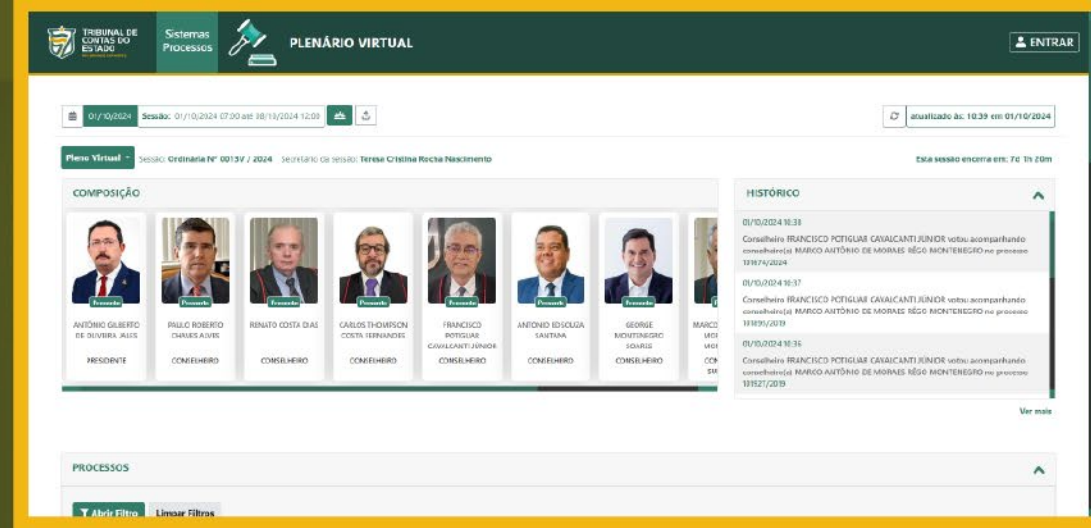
TRIBUNAL DE CONTAS DO ESTADO

Sistemas Processos

PLENÁRIO VIRTUAL

ENTRAR

01/10/2024 Sessão: 01/10/2024 07:00 até 08/10/2024 12:00

atualizado às: 10:39 em 01/10/2024

Pleno Virtual Sessão: Ordinária Nº 0015V / 2024 Secretário da sessão: Terese Cristina Rocha Nascimento

Esta sessão encerra em: 7d 1h 20m

COMPOSIÇÃO

Presente
ANTÔNIO GILBERTO DE OLIVEIRA JALES
PRESIDENTE

Presente
PAULO ROBERTO CHAVES ALVES
CONSELHEIRO

RENATO COSTA DIAS
CONSELHEIRO

Presente
CARLOS THOMPSON COSTA FERNANDES
CONSELHEIRO

Presente
FRANCISCO POTIGUAR CAVALCANTI JÚNIOR
CONSELHEIRO

Presente
ANTONIO EDSOUZA SANTANA
CONSELHEIRO

Presente
GEORGE MONTENEGRO SOARES
CONSELHEIRO

MARCO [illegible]
CON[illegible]

HISTÓRICO

01/10/2024 10:38
Conselheiro FRANCISCO POTIGUAR CAVALCANTI JÚNIOR votou acompanhando conselheiro(a) MARCO ANTÔNIO DE MORAES RÊGO MONTENEGRO no processo 101674/2024

01/10/2024 10:37
Conselheiro FRANCISCO POTIGUAR CAVALCANTI JÚNIOR votou acompanhando conselheiro(a) MARCO ANTÔNIO DE MORAES RÊGO MONTENEGRO no processo 101891/2019

01/10/2024 10:36
Conselheiro FRANCISCO POTIGUAR CAVALCANTI JÚNIOR votou acompanhando conselheiro(a) MARCO ANTÔNIO DE MORAES RÊGO MONTENEGRO no processo 101921/2019

Ver mais

PROCESSOS

Abrir Filtro Limpar Filtros